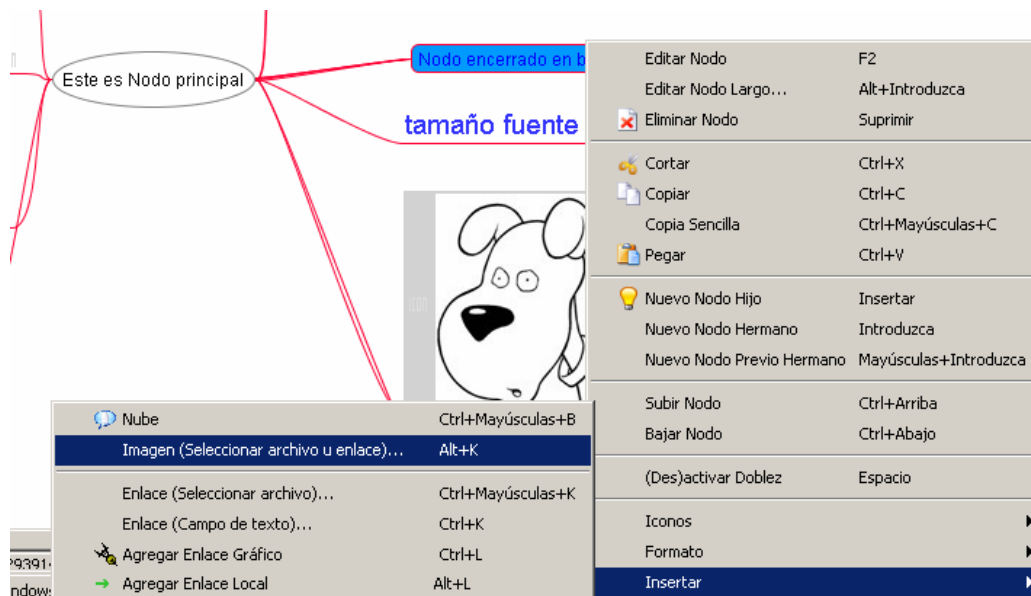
Este es Nodo principal

Nodo encerrado en b

tamaño fuente

| | |
|---|---|
| Editar Nodo | F2 |
| Editar Nodo Largo... | Alt+Introduzca |
| Eliminar Nodo | Suprimir |
| Cortar | Ctrl+X |
| Copiar | Ctrl+C |
| Copia Sencilla | Ctrl+Mayúsculas+C |
| Pegar | Ctrl+V |
| Nuevo Nodo Hijo | Insertar |
| Nuevo Nodo Hermano | Introduzca |
| Nuevo Nodo Previo Hermano | Mayúsculas+Introduzca |
| Subir Nodo | Ctrl+Arriba |
| Bajar Nodo | Ctrl+Abajo |
| (Des)activar Doblez | Espacio |
| Iconos | |
| Formato | |
| Insertar | |

| | |
|---|---|
| Nube | Ctrl+Mayúsculas+B |
| Imagen (Seleccionar archivo u enlace)... | Alt+K |
| Enlace (Seleccionar archivo)... | Ctrl+Mayúsculas+K |
| Enlace (Campo de texto)... | Ctrl+K |
| Agregar Enlace Gráfico | Ctrl+L |
| Agregar Enlace Local | Alt+L |

29391
ndows